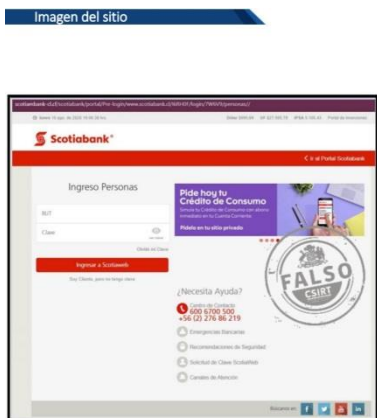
Imagen del sitio

scotiabank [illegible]

Scotiabank®

< Ir al Portal Scotiabank

Ingreso Personas

RUT

Clave

Olvidé mi Clave

Ingresar a Scotiaweb

Soy Cliente, pero no tengo clave

Pide hoy tu Crédito de Consumo

Pídelo en tu sitio privado

FALSO

CSIRT

¿Necesita Ayuda?

Centro de Contacto
600 6700 500
+56 (2) 276 86 219

Emergencias Bancarias

Recomendaciones de Seguridad

Solicitud de Clave ScotiaWeb

Canales de Atención

Búscanos en: